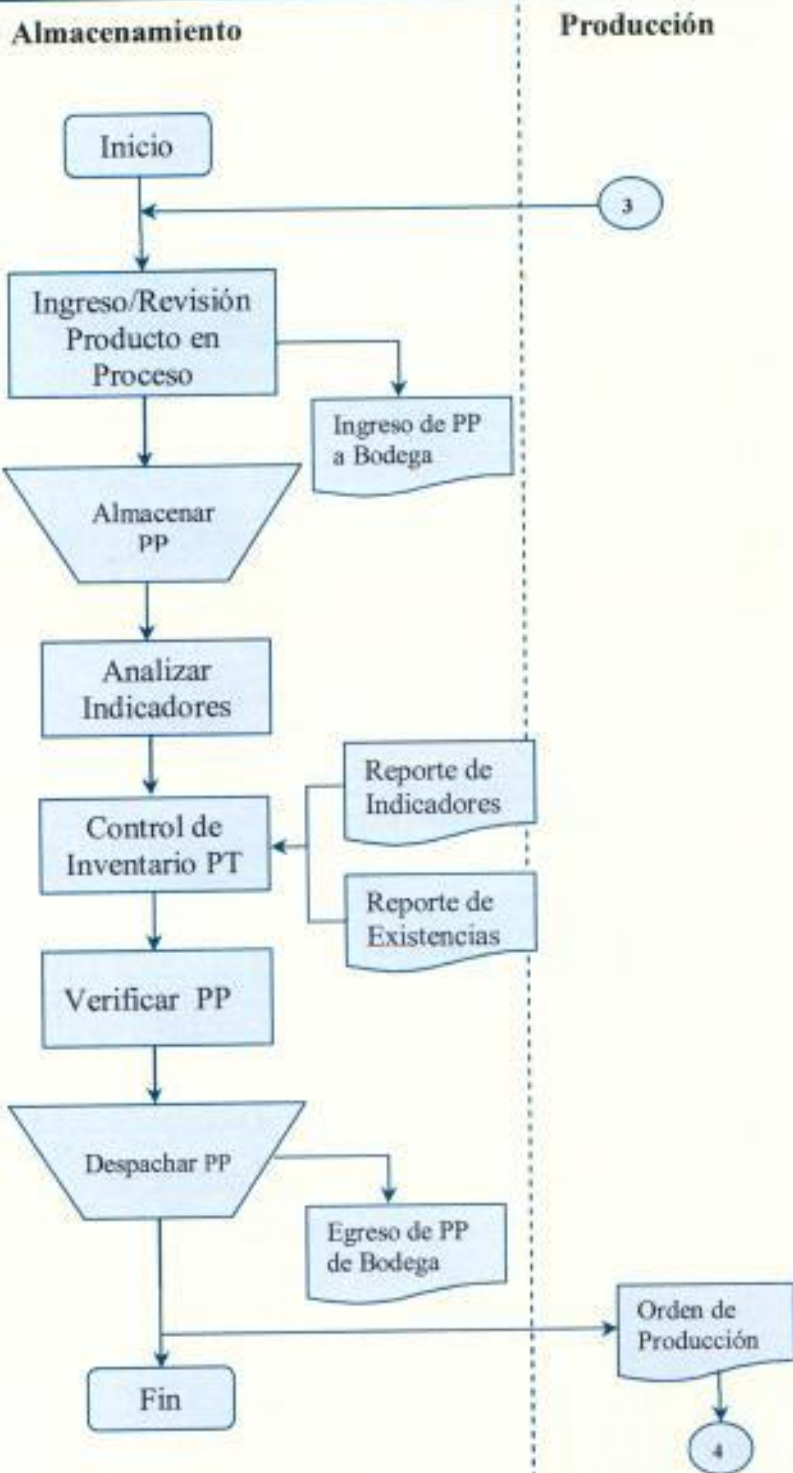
Almacenamiento

Producción

Inicio

3

Ingreso/Revisión Producto en Proceso

Ingreso de PP a Bodega

Almacenar PP

Analizar Indicadores

Reporte de Indicadores

Control de Inventario PT

Reporte de Existencias

Verificar PP

Despachar PP

Egreso de PP de Bodega

Orden de Producción

Fin

4